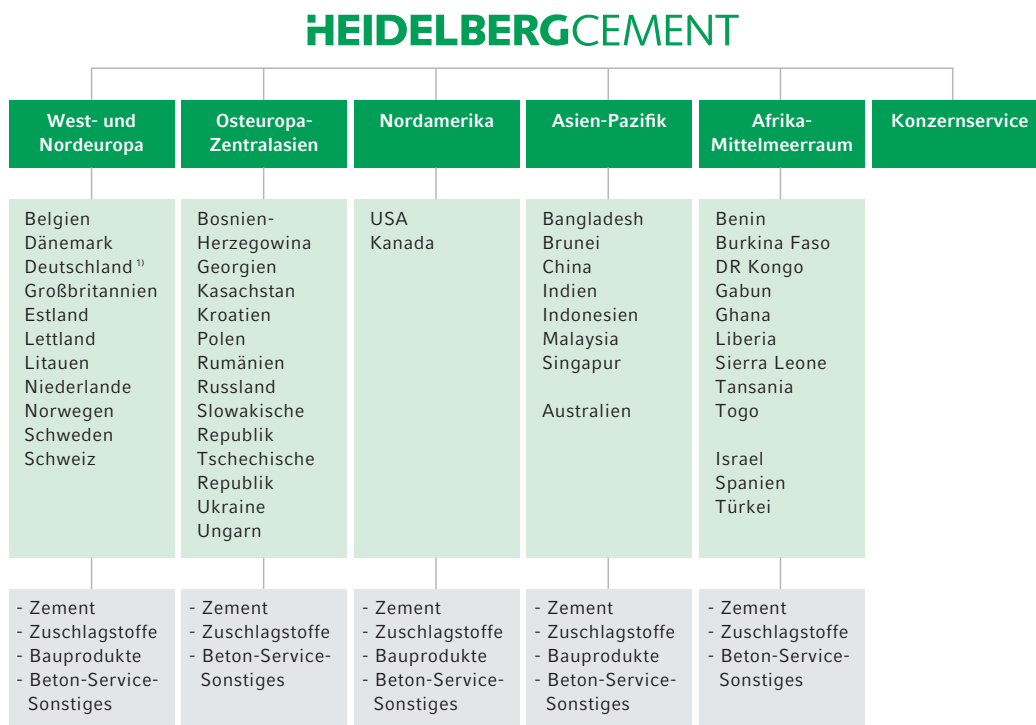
HEIDELBERGCEMENT

West- und Nordeuropa

Belgien
Dänemark
Deutschland 1)
Großbritannien
Estland
Lettland
Litauen
Niederlande
Norwegen
Schweden
Schweiz

- Zement
- Zuschlagstoffe
- Bauprodukte
- Beton-Service-Sonstiges

Osteuropa-Zentralasien

Bosnien-Herzegowina
Georgien
Kasachstan
Kroatien
Polen
Rumänien
Russland
Slowakische Republik
Tschechische Republik
Ukraine
Ungarn

- Zement
- Zuschlagstoffe
- Beton-Service-Sonstiges

Nordamerika

USA
Kanada

- Zement
- Zuschlagstoffe
- Bauprodukte
- Beton-Service-Sonstiges

Asien-Pazifik

Bangladesh
Brunei
China
Indien
Indonesien
Malaysia
Singapur

Australien

- Zement
- Zuschlagstoffe
- Bauprodukte
- Beton-Service-Sonstiges

Afrika-Mittelmeerraum

Benin
Burkina Faso
DR Kongo
Gabun
Ghana
Liberia
Sierra Leone
Tansania
Togo

Israel
Spanien
Türkei

- Zement
- Zuschlagstoffe
- Beton-Service-Sonstiges

Konzernservice